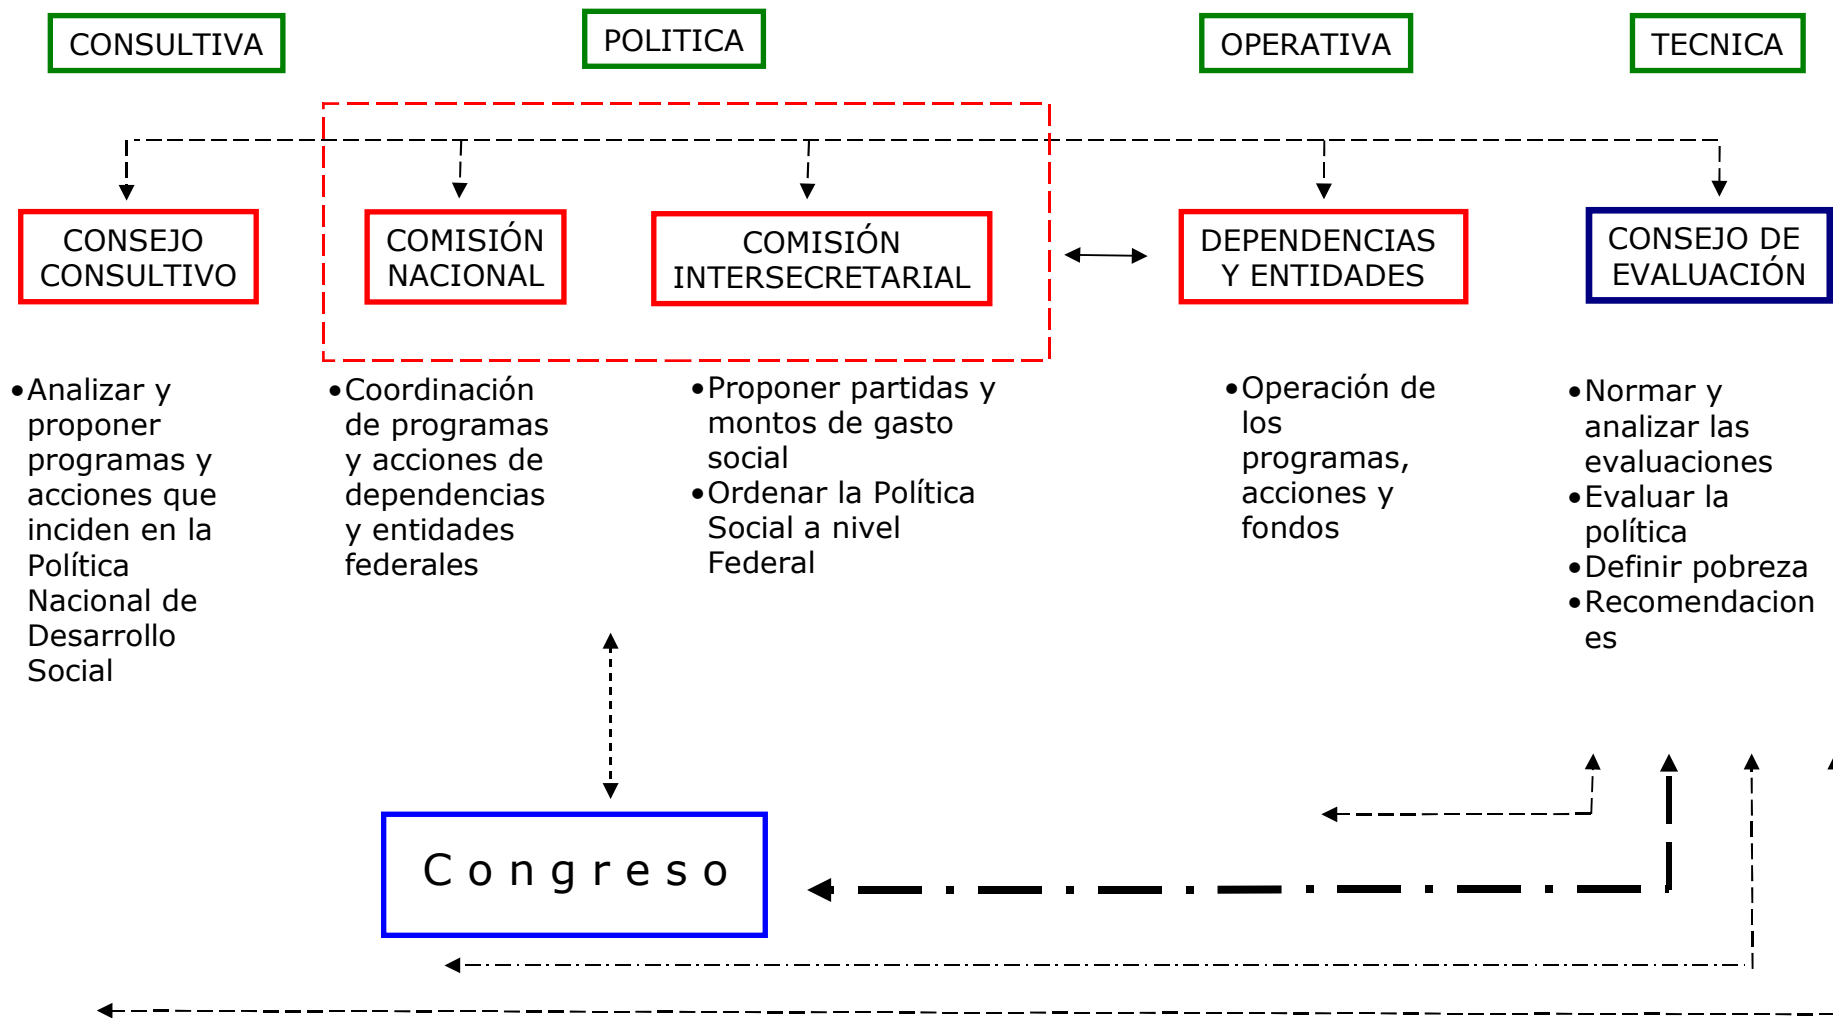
CONSULTIVA

POLITICA

OPERATIVA

TECNICA

CONSEJO CONSULTIVO

COMISIÓN NACIONAL

COMISIÓN INTERSECRETARIAL

DEPENDENCIAS Y ENTIDADES

CONSEJO DE EVALUACIÓN

• Analizar y proponer programas y acciones que inciden en la Política Nacional de Desarrollo Social

• Coordinación de programas y acciones de dependencias y entidades federales

• Proponer partidas y montos de gasto social
• Ordenar la Política Social a nivel Federal

• Operación de los programas, acciones y fondos

• Normar y analizar las evaluaciones
• Evaluar la política
• Definir pobreza
• Recomendaciones

Congreso